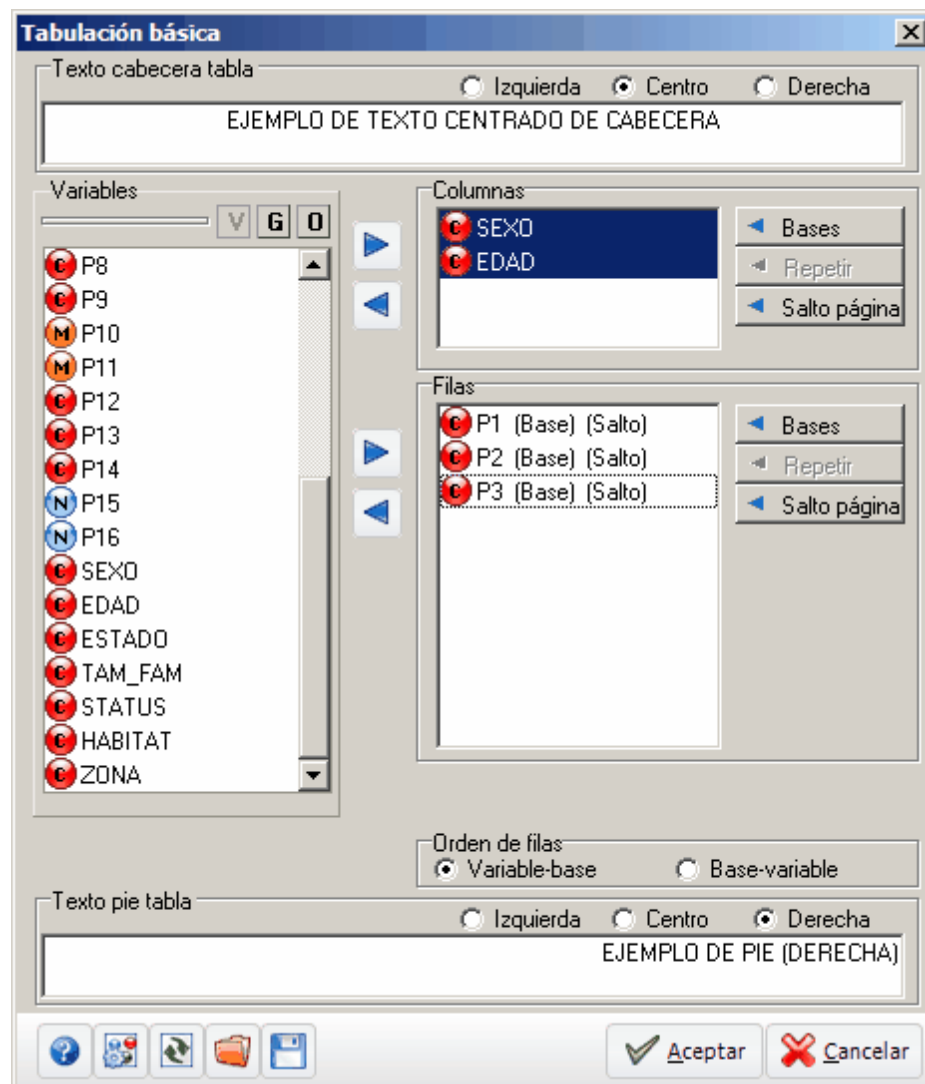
Tabulación básica

Texto cabecera tabla

Izquierda Centro Derecha

EJEMPLO DE TEXTO CENTRADO DE CABECERA

Variables

V G O

C P8
C P9
M P10
M P11
C P12
C P13
C P14
N P15
N P16
C SEXO
C EDAD
C ESTADO
C TAM_FAM
C STATUS
C HABITAT
C ZONA

Columnas

C SEXO
C EDAD

Bases
Repetir
Salto página

Filas

C P1 (Base) (Salto)
C P2 (Base) (Salto)
C P3 (Base) (Salto)

Bases
Repetir
Salto página

Orden de filas
Variable-base Base-variable

Texto pie tabla

Izquierda Centro Derecha

EJEMPLO DE PIE (DERECHA)

Aceptar
Cancelar